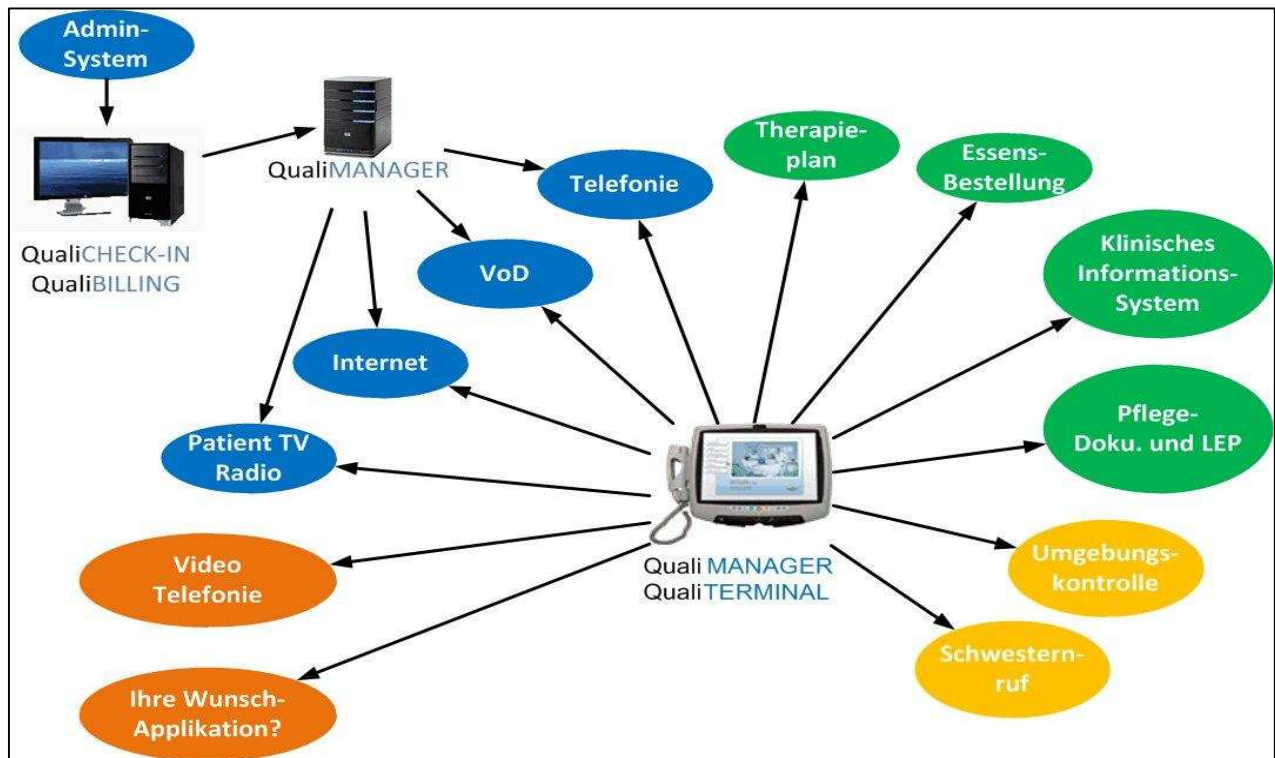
Admin-System

QualiCHECK-IN
QualiBILLING

QualiMANAGER

Telefonie

Therapieplan

Essens-Bestellung

VoD

Klinisches Informations-System

Internet

Patient TV Radio

Pflege-Doku. und LEP

Quali MANAGER
QualiTERMINAL

Video Telefonie

Umgebungskontrolle

Schwesternruf

Ihre Wunsch-Applikation?